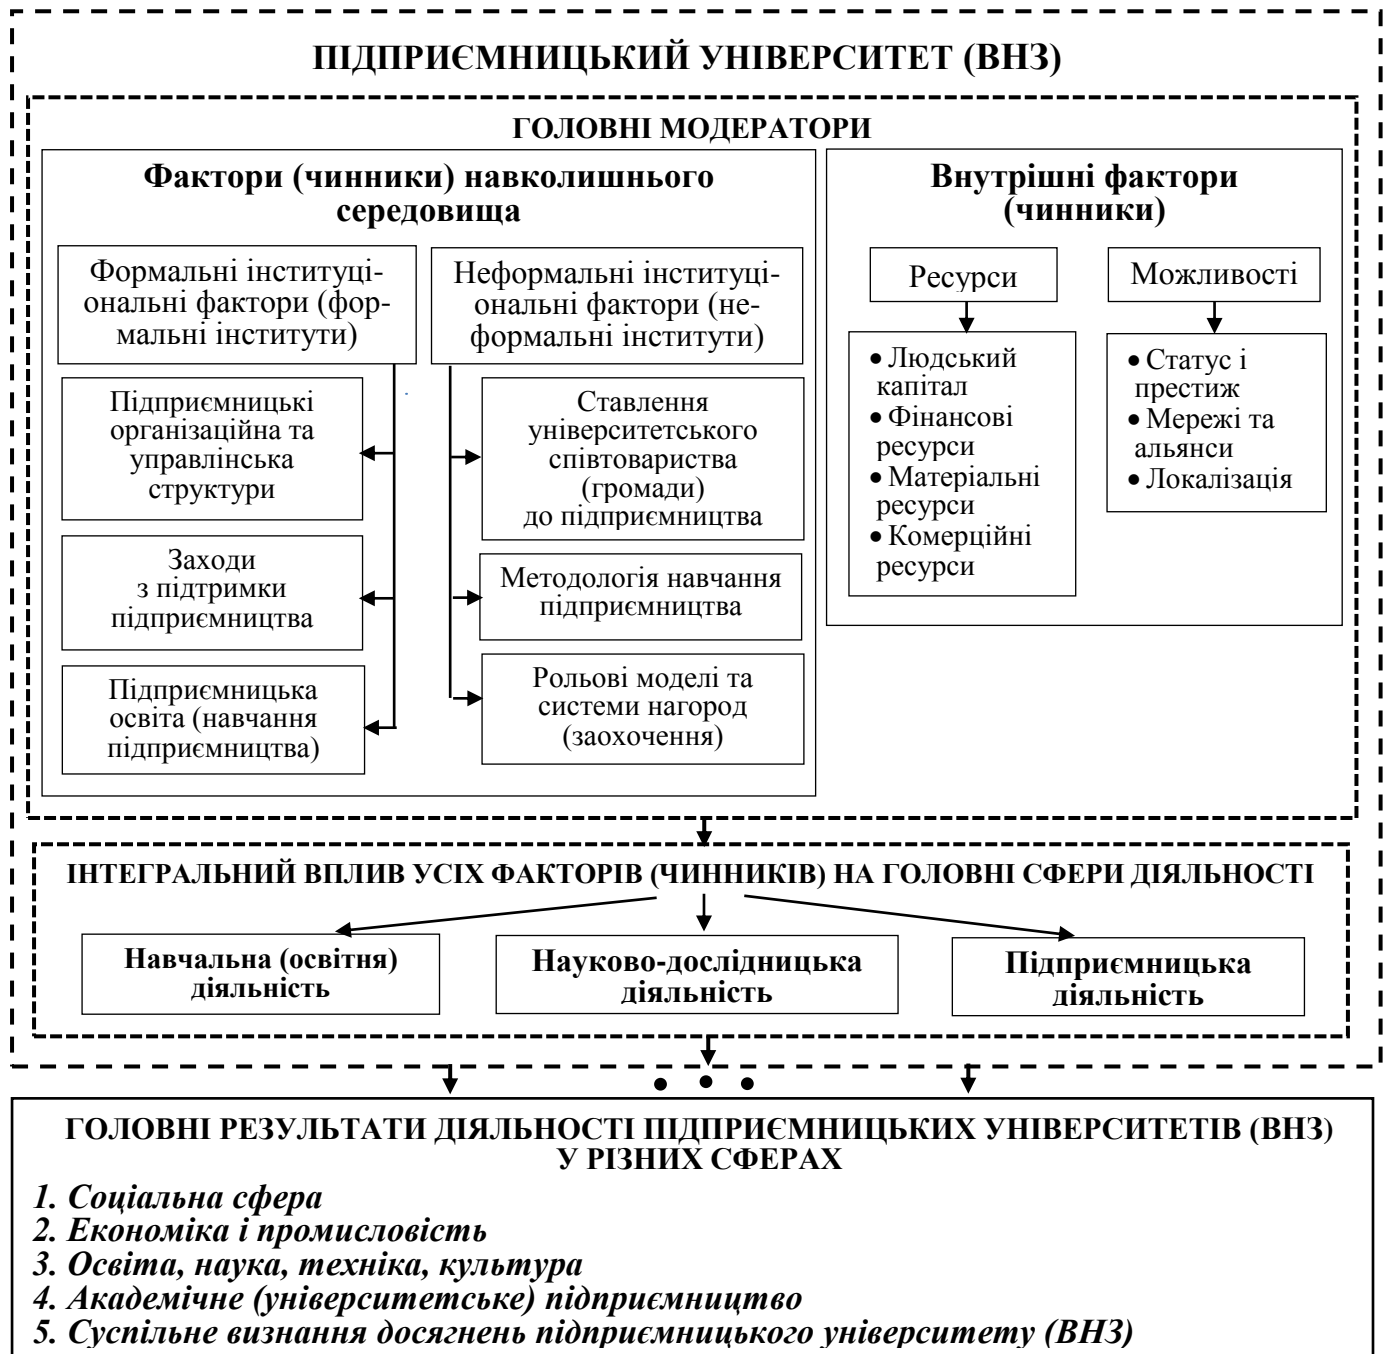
ПІДПРИЄМНИЦЬКИЙ УНІВЕРСИТЕТ (ВНЗ)

ГОЛОВНІ МОДЕРАТОРИ

Фактори (чинники) навколишнього середовища

Формальні інституціональні фактори (формальні інститути)

Неформальні інституціональні фактори (неформальні інститути)

Підприємницькі організаційна та управлінська структури

Заходи з підтримки підприємництва

Підприємницька освіта (навчання підприємництва)

Ставлення університетського співтовариства (громади) до підприємництва

Методологія навчання підприємництва

Рольові моделі та системи нагород (заохочення)

Внутрішні фактори (чинники)

Ресурси

Можливості

• Людський капітал
• Фінансові ресурси
• Матеріальні ресурси
• Комерційні ресурси

• Статус і престиж
• Мережі та альянси
• Локалізація

ІНТЕГРАЛЬНИЙ ВПЛИВ УСІХ ФАКТОРІВ (ЧИННИКІВ) НА ГОЛОВНІ СФЕРИ ДІЯЛЬНОСТІ

Навчальна (освітня) діяльність

Науково-дослідницька діяльність

Підприємницька діяльність

ГОЛОВНІ РЕЗУЛЬТАТИ ДІЯЛЬНОСТІ ПІДПРИЄМНИЦЬКИХ УНІВЕРСИТЕТІВ (ВНЗ) У РІЗНИХ СФЕРАХ

1. Соціальна сфера
2. Економіка і промисловість
3. Освіта, наука, техніка, культура
4. Академічне (університетське) підприємництво
5. Суспільне визнання досягнень підприємницького університету (ВНЗ)